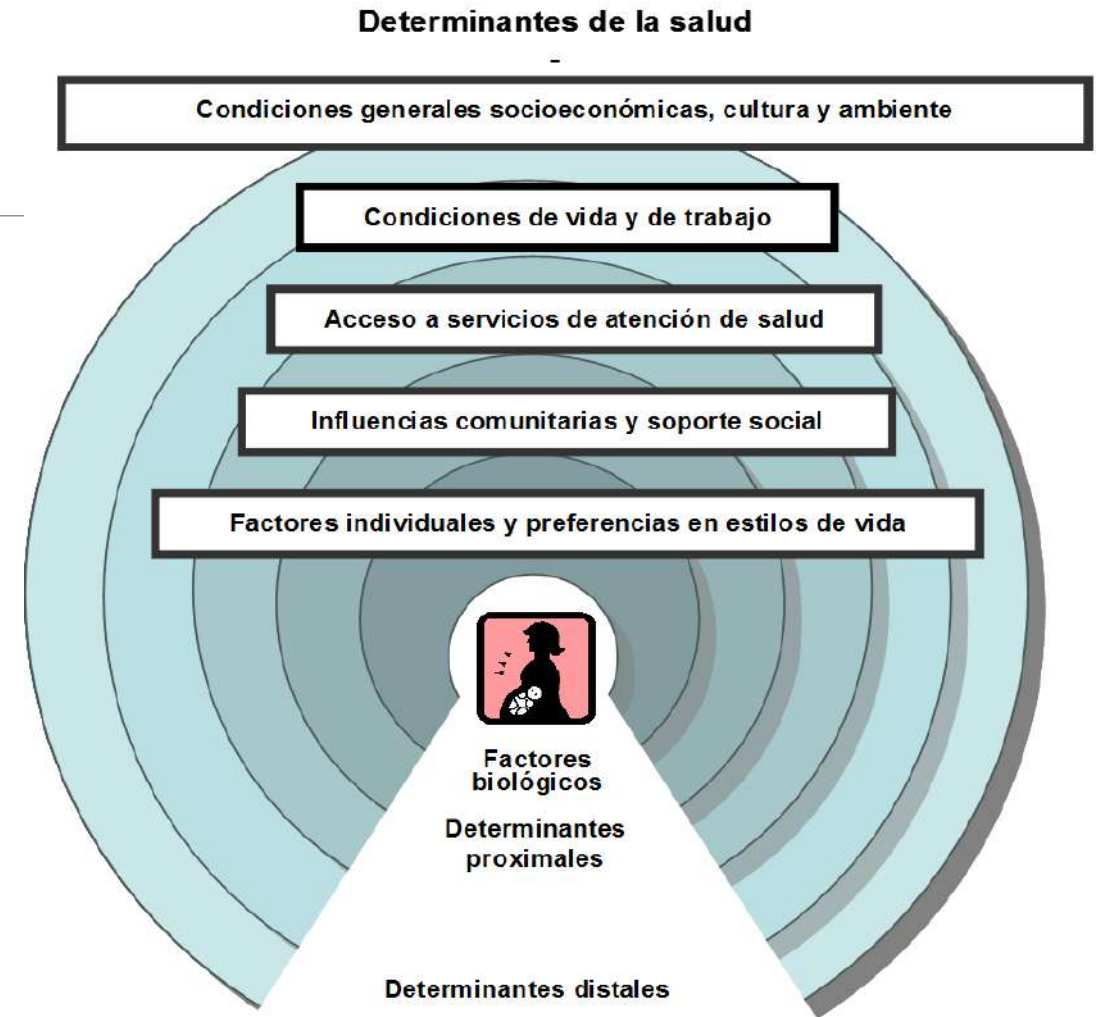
Determinantes de la salud

-

Condiciones generales socioeconómicas, cultura y ambiente

Condiciones de vida y de trabajo

Acceso a servicios de atención de salud

Influencias comunitarias y soporte social

Factores individuales y preferencias en estilos de vida

Factores biológicos

Determinantes proximales

Determinantes distales